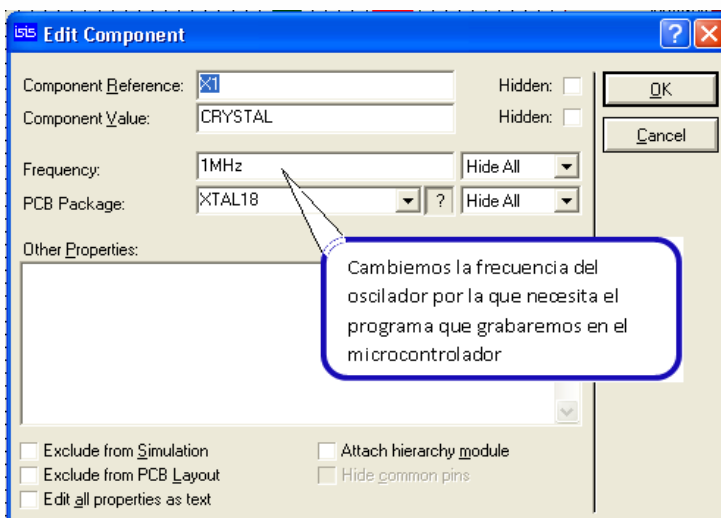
ISIS Edit Component

Component Reference: X1 Hidden:
Component Value: CRYSTAL Hidden:

OK
Cancel

Frequency: 1MHz Hide All
PCB Package: XTAL18 ? Hide All

Other Properties:

Cambiemos la frecuencia del oscilador por la que necesita el programa que grabaremos en el microcontrolador

Exclude from Simulation
Exclude from PCB Layout
Edit all properties as text
Attach hierarchy module
Hide common pins